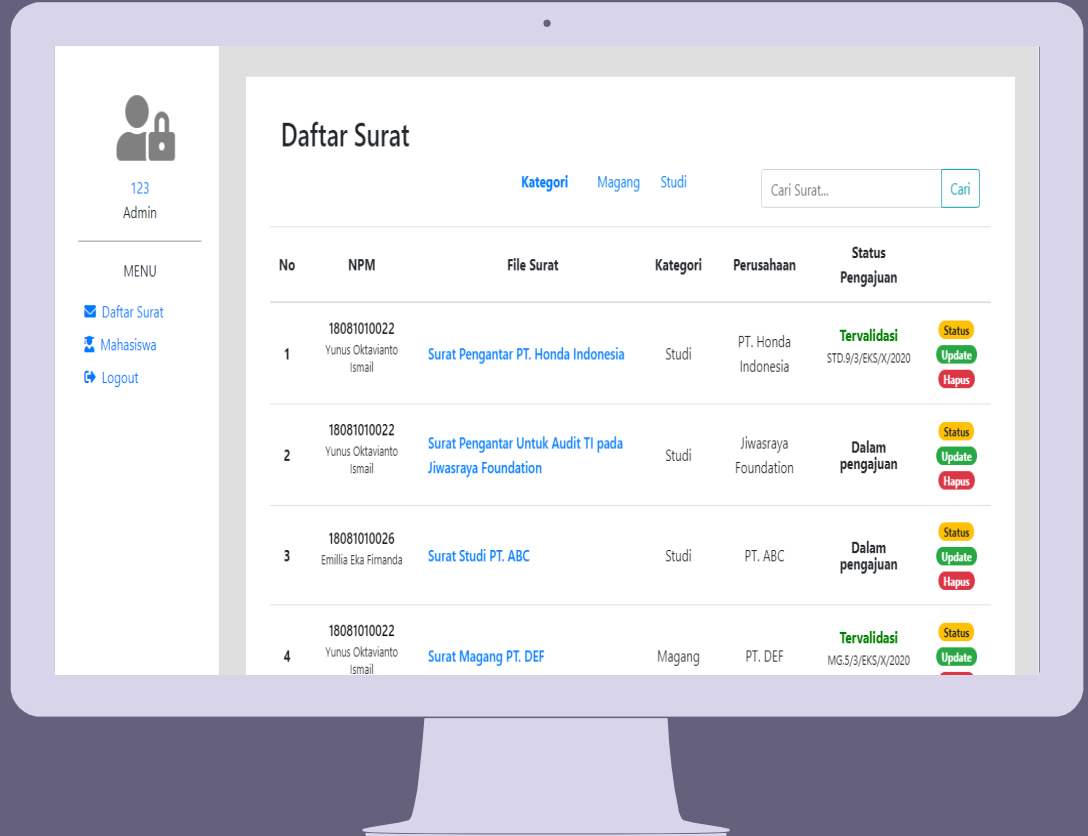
123
Admin

MENU

Daftar Surat
Mahasiswa
Logout

Daftar Surat

Kategori Magang Studi

Cari Surat... Cari

| No | NPM | File Surat | Kategori | Perusahaan | Status Pengajuan | |
|---|---|---|---|---|---|---|
| 1 | 18081010022 Yunus Oktavianto Ismail | Surat Pengantar PT. Honda Indonesia | Studi | PT. Honda Indonesia | Tervalidasi STD.9/3/EKS/X/2020 | Status Update Hapus |
| 2 | 18081010022 Yunus Oktavianto Ismail | Surat Pengantar Untuk Audit TI pada Jiwasraya Foundation | Studi | Jiwasraya Foundation | Dalam pengajuan | Status Update Hapus |
| 3 | 18081010026 Emillia Eka Firnanda | Surat Studi PT. ABC | Studi | PT. ABC | Dalam pengajuan | Status Update Hapus |
| 4 | 18081010022 Yunus Oktavianto Ismail | Surat Magang PT. DEF | Magang | PT. DEF | Tervalidasi MG.5/3/EKS/X/2020 | Status Update |